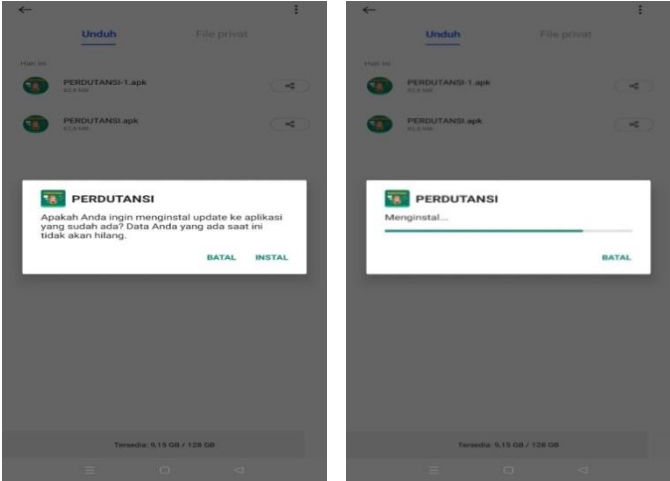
Unduh

File privat

Hari ini

PERDUTANSI-1.apk

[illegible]

PERDUTANSI.apk

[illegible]

PERDUTANSI

Apakah Anda ingin menginstal update ke aplikasi yang sudah ada? Data Anda yang ada saat ini tidak akan hilang.

BATAL INSTAL

Tersedia: 9,15 GB / 128 GB

Unduh

File privat

Hari ini

PERDUTANSI-1.apk

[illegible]

PERDUTANSI.apk

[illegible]

PERDUTANSI

Menginstal...

BATAL

Tersedia: 9,15 GB / 128 GB